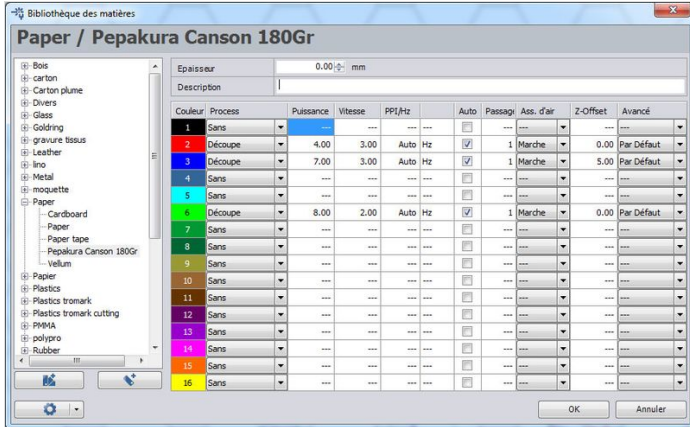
Bibliothèque des matières

Paper / Pepakura Canson 180Gr

Bois
carton
Carton plume
Divers
Glass
Goldring
gravure tissus
Leather
lino
Metal
moquette
Paper
Cardboard
Paper
Paper tape
Pepakura Canson 180Gr
Vellum
Papier
Plastics
Plastics tromark
Plastics tromark cutting
PMMA
polypro
Rubber

Epaisseur 0.00 mm
Description

| Couleur | Process | Puissance | Vitesse | PPI/Hz | | Auto | Passage | Ass. d'air | Z-Offset | Avancé |
|---|---|---|---|---|---|---|---|---|---|---|
| 1 | Sans | --- | --- | --- | --- | | --- | --- | --- | --- |
| 2 | Découpe | 4.00 | 3.00 | Auto | Hz | ☑ | 1 | Marche | 0.00 | Par Défaut |
| 3 | Découpe | 7.00 | 3.00 | Auto | Hz | ☑ | 1 | Marche | 5.00 | Par Défaut |
| 4 | Sans | --- | --- | --- | --- | | --- | --- | --- | --- |
| 5 | Sans | --- | --- | --- | --- | | --- | --- | --- | --- |
| 6 | Découpe | 8.00 | 2.00 | Auto | Hz | ☑ | 1 | Marche | 0.00 | Par Défaut |
| 7 | Sans | --- | --- | --- | --- | | --- | --- | --- | --- |
| 8 | Sans | --- | --- | --- | --- | | --- | --- | --- | --- |
| 9 | Sans | --- | --- | --- | --- | | --- | --- | --- | --- |
| 10 | Sans | --- | --- | --- | --- | | --- | --- | --- | --- |
| 11 | Sans | --- | --- | --- | --- | | --- | --- | --- | --- |
| 12 | Sans | --- | --- | --- | --- | | --- | --- | --- | --- |
| 13 | Sans | --- | --- | --- | --- | | --- | --- | --- | --- |
| 14 | Sans | --- | --- | --- | --- | | --- | --- | --- | --- |
| 15 | Sans | --- | --- | --- | --- | | --- | --- | --- | --- |
| 16 | Sans | --- | --- | --- | --- | | --- | --- | --- | --- |

OK
Annuler